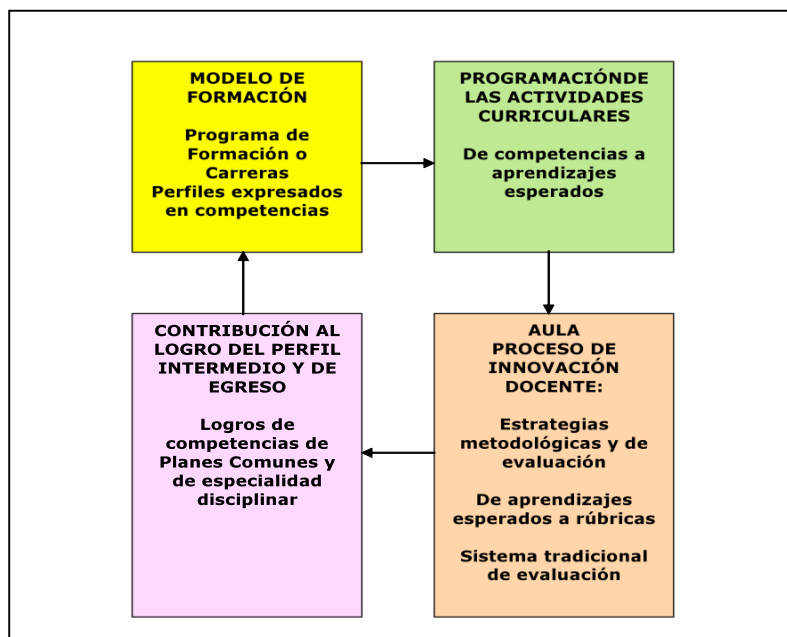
MODELO DE FORMACIÓN

Programa de Formación o Carreras
Perfiles expresados en competencias

PROGRAMACIÓNDE LAS ACTIVIDADES CURRICULARES

De competencias a aprendizajes esperados

CONTRIBUCIÓN AL LOGRO DEL PERFIL INTERMEDIO Y DE EGRESO

Logros de competencias de Planes Comunes y de especialidad disciplinar

AULA
PROCESO DE INNOVACIÓN DOCENTE:

Estrategias metodológicas y de evaluación

De aprendizajes esperados a rúbricas

Sistema tradicional de evaluación